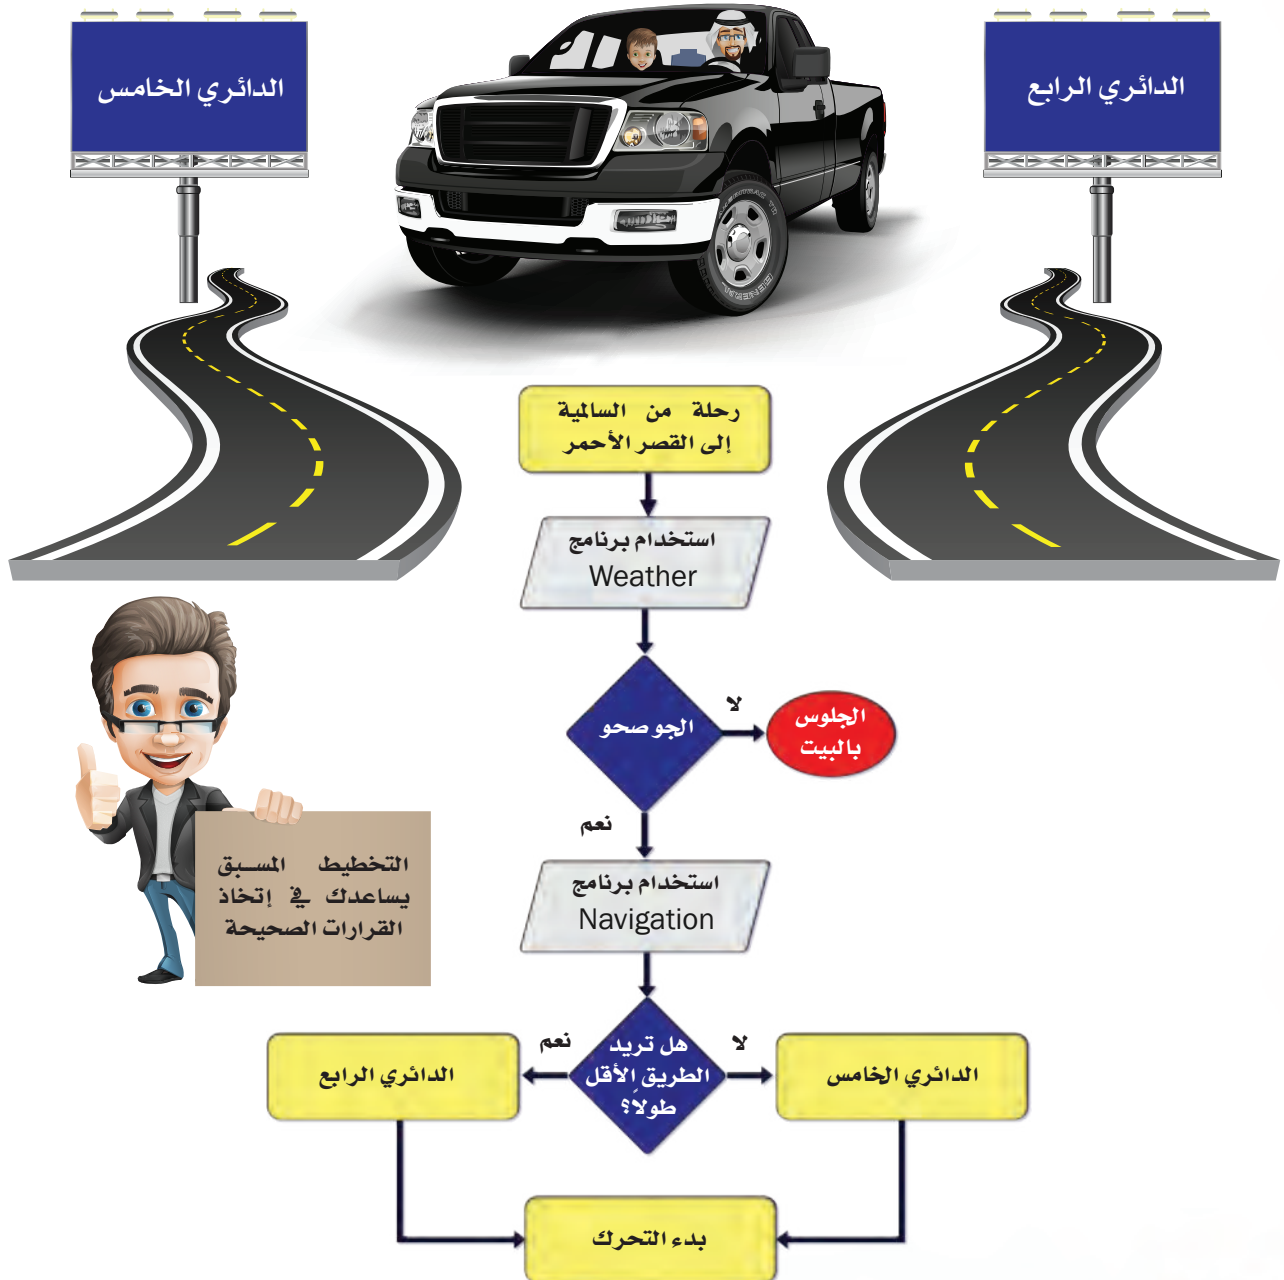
الدائري الخامس

الدائري الرابع

رحلة من السالمية إلى القصر الأحمر

استخدام برنامج Weather

الجو صحو

لا

الجلوس بالبيت

نعم

التخطيط المسبق يساعدك في إتخاذ القرارات الصحيحة

استخدام برنامج Navigation

نعم

هل تريد الطريق الأقل طولاً؟

لا

الدائري الرابع

الدائري الخامس

بدء التحرك